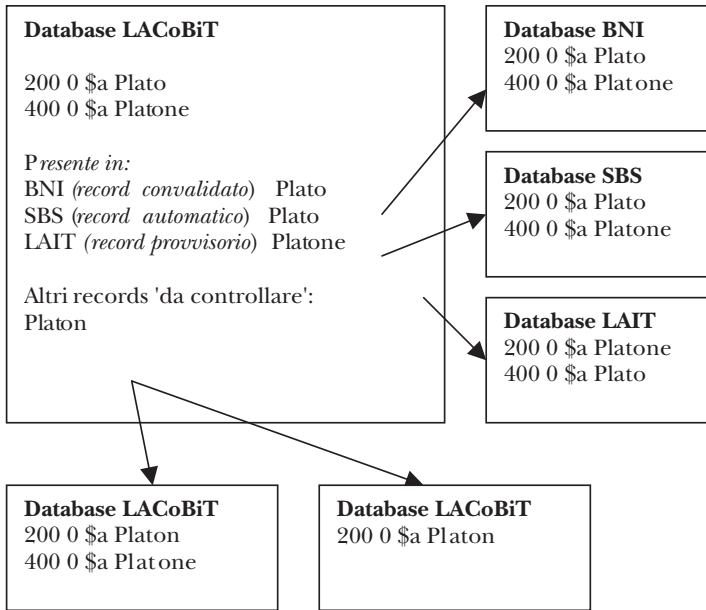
**Database LACoBiT**

200 0 $a Plato
400 0 $a Platone

*Presente in:*
BNI (*record convalidato*) Plato
SBS (*record automatico*) Plato
LAIT (*record provvisorio*) Platone

Altri records 'da controllare':
Platon

**Database BNI**
200 0 $a Plato
400 0 $a Platone

**Database SBS**
200 0 $a Plato
400 0 $a Platone

**Database LAIT**
200 0 $a Platone
400 0 $a Plato

**Database LACoBiT**
200 0 $a Platon
400 0 $a Platone

**Database LACoBiT**
200 0 $a Platon